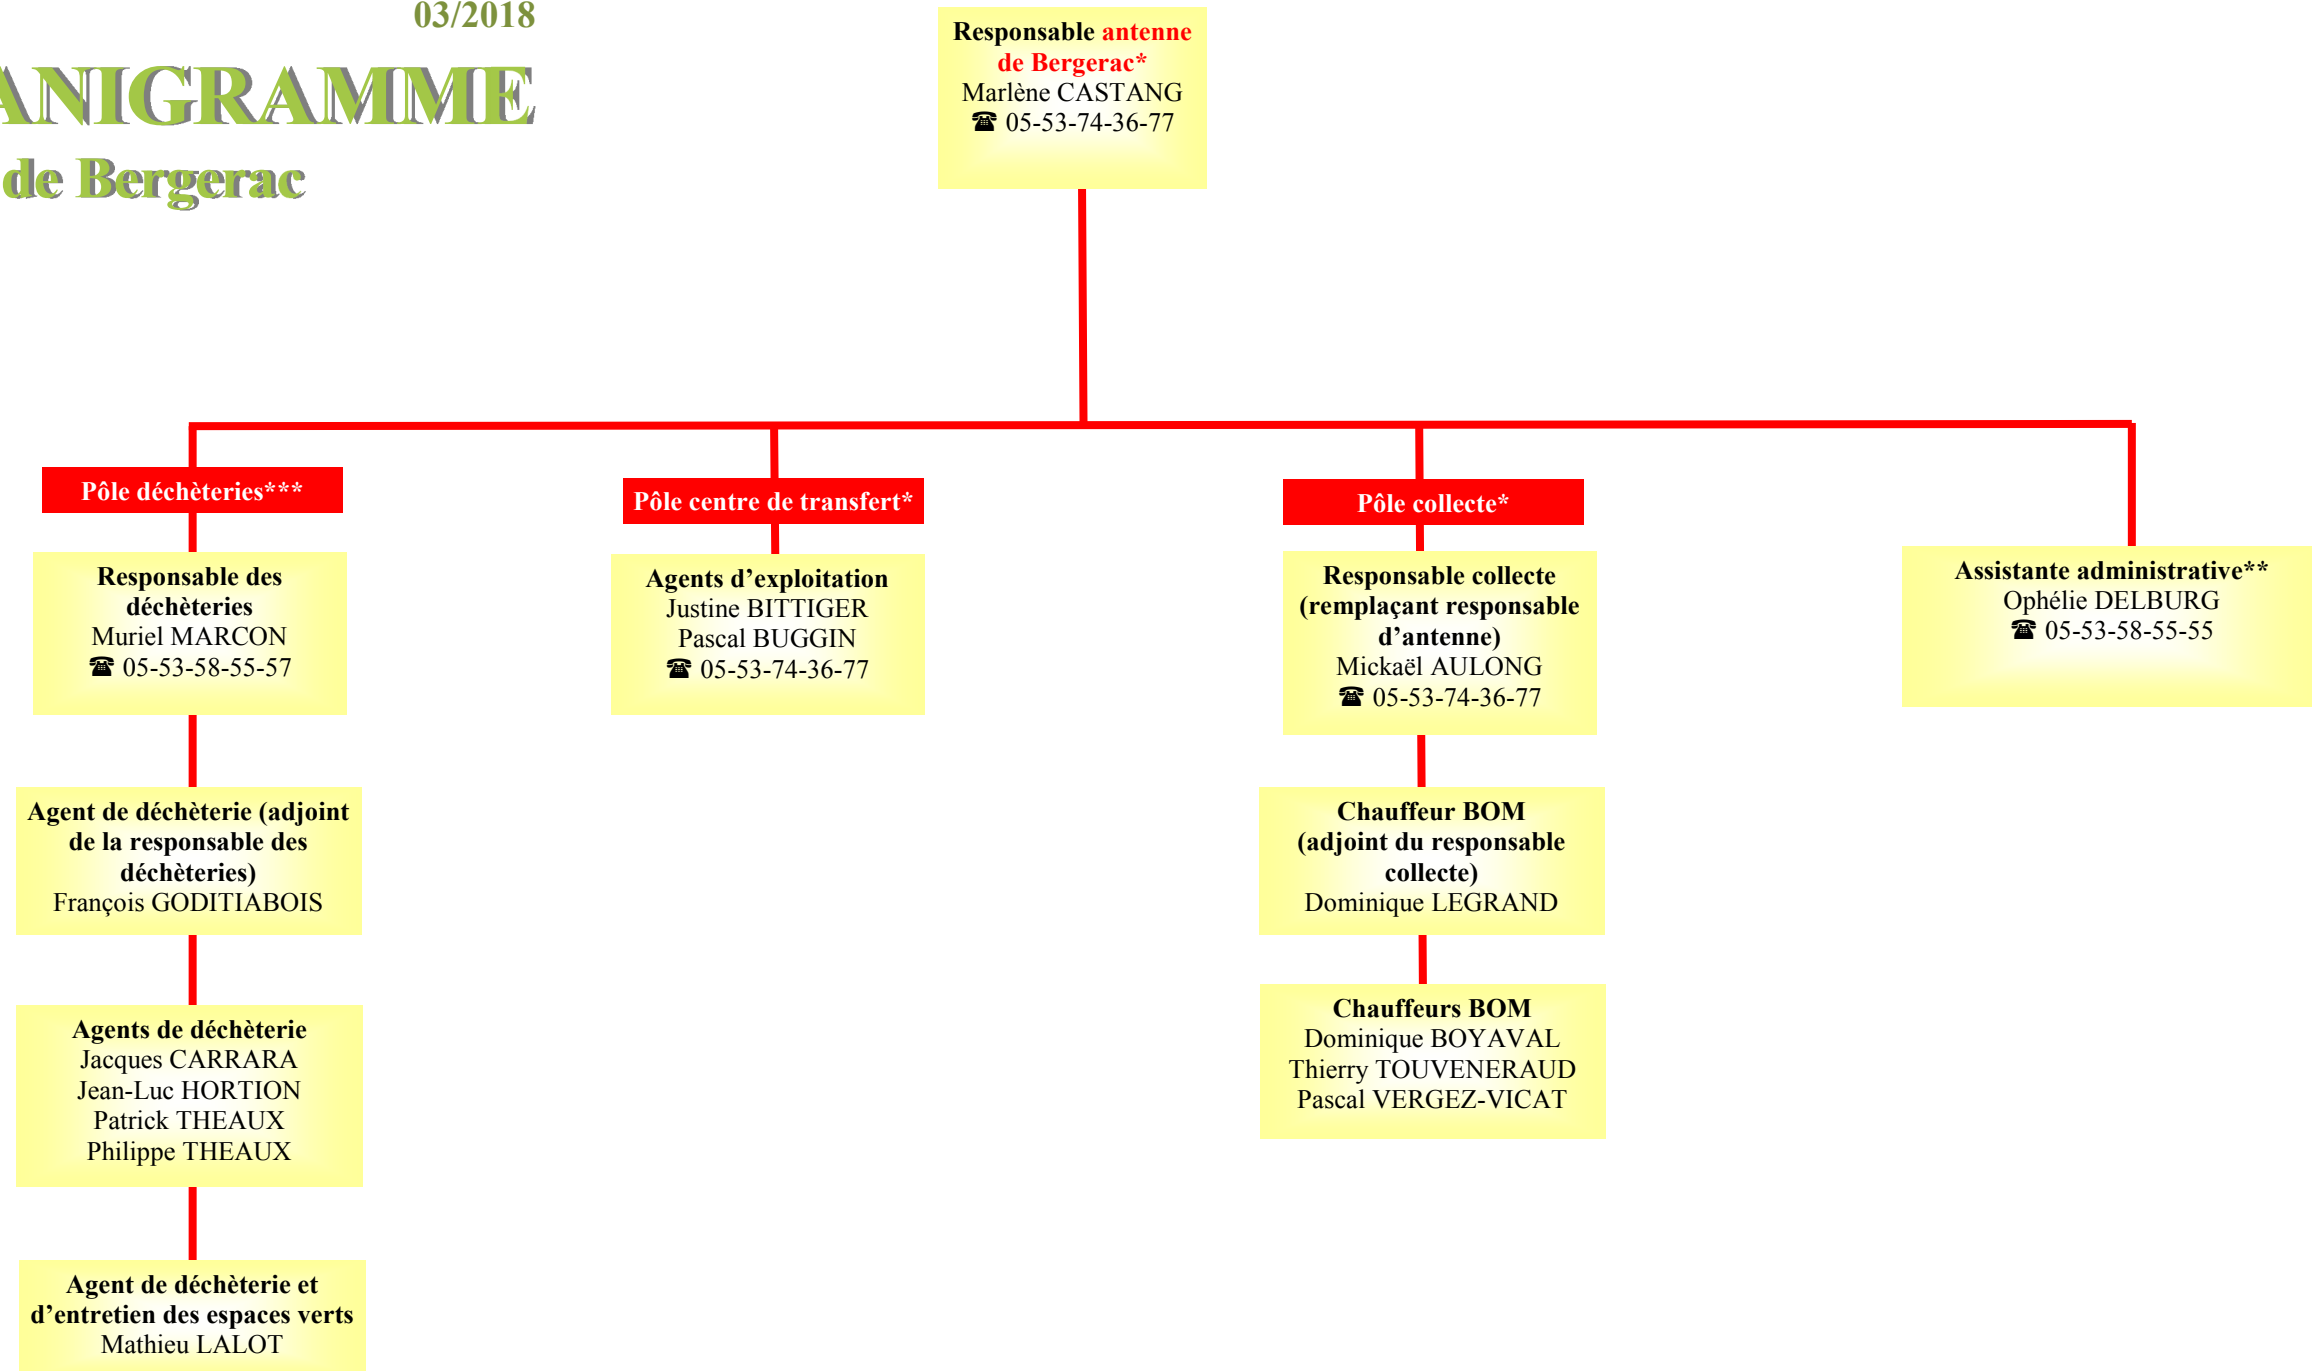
03/2018

ANIGRAMME

de Bergerac

Responsable antenne de Bergerac*
Marlène CASTANG
☎ 05-53-74-36-77

Pôle déchèteries***

Responsable des déchèteries
Muriel MARCON
☎ 05-53-58-55-57

Agent de déchèterie (adjoint de la responsable des déchèteries)
François GODITIABOIS

Agents de déchèterie
Jacques CARRARA
Jean-Luc HORTION
Patrick THEAUX
Philippe THEAUX

Agent de déchèterie et d'entretien des espaces verts
Mathieu LALOT

Pôle centre de transfert*

Agents d'exploitation
Justine BITTIGER
Pascal BUGGIN
☎ 05-53-74-36-77

Pôle collecte*

Responsable collecte (remplaçant responsable d'antenne)
Mickaël AULONG
☎ 05-53-74-36-77

Chauffeur BOM (adjoint du responsable collecte)
Dominique LEGRAND

Chauffeurs BOM
Dominique BOYAVAL
Thierry TOUVENERAUD
Pascal VERGEZ-VICAT

Assistante administrative**
Ophélie DELBURG
☎ 05-53-58-55-55